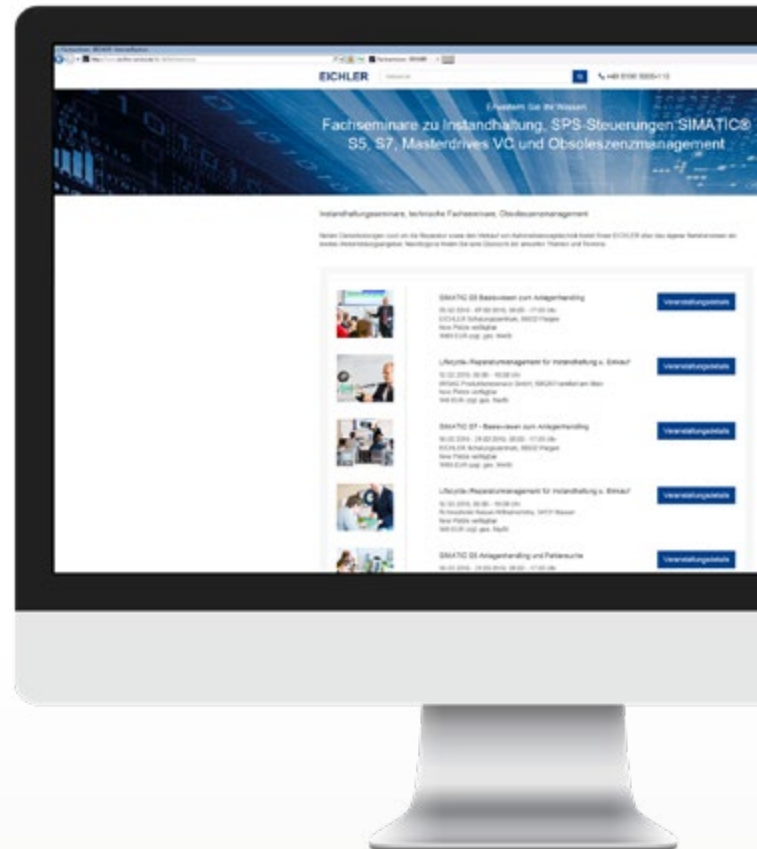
EICHLER

Erweitern Sie Ihr Wissen

Fachseminare zu Instandhaltung, SPS-Steuerungen SIMATIC® S5, S7, Masterdrives VC und Obsoleszenzmanagement

Instandhaltungsseminare, technische Fachseminare, Obsoleszenzmanagement

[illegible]

SIMATIC S5 Basiswissen zum Anlagenhandling
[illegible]

Veranstaltungsdetails

Lifecycle-/Reparaturmanagement für Instandhaltung u. Einkauf
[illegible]

Veranstaltungsdetails

SIMATIC S7 - Basiswissen zum Anlagenhandling
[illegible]

Veranstaltungsdetails

Lifecycle-/Reparaturmanagement für Instandhaltung u. Einkauf
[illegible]

Veranstaltungsdetails

SIMATIC S5 Anlagenhandling und Fehlersuche
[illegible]

Veranstaltungsdetails